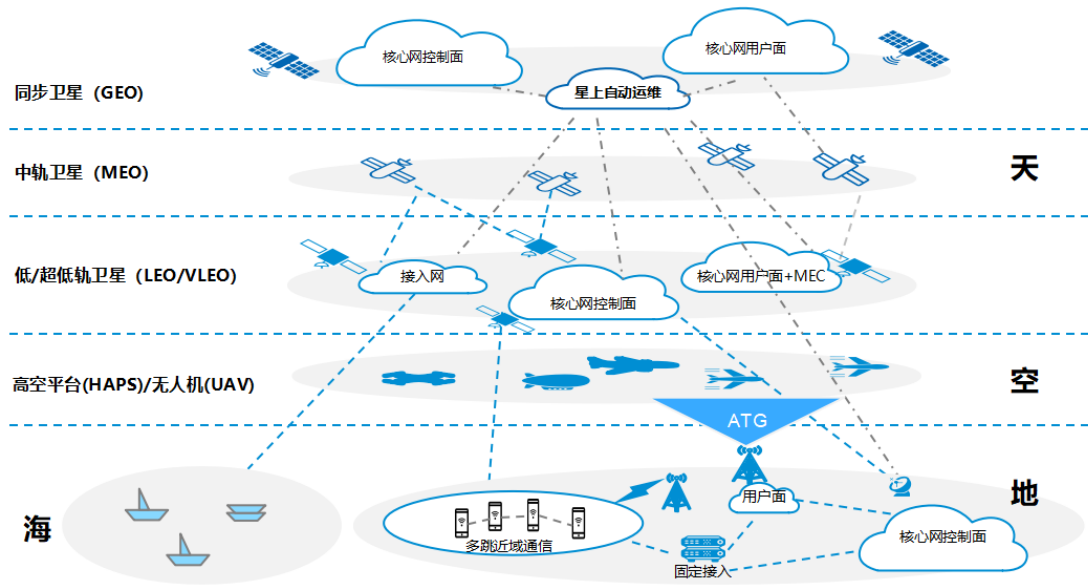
核心网控制面

核心网用户面

星上自动运维

同步卫星（GEO）

中轨卫星（MEO）

天

低/超低轨卫星（LEO/VLEO）

接入网

核心网控制面

核心网用户面+MEC

高空平台(HAPS)/无人机(UAV)

空

ATG

海

地

用户面

多跳近域通信

固定接入

核心网控制面